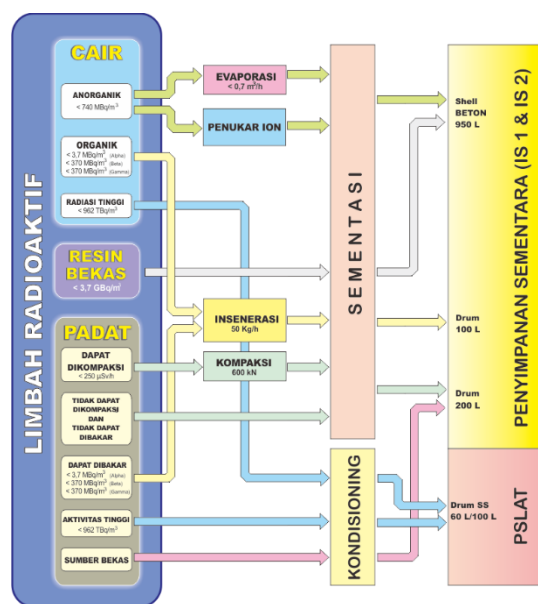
LIMBAH RADIOAKTIF

CAIR

ANORGANIK
< 740 MBq/m$^3$

ORGANIK
< 3,7 MBq/m$^3$ (Alpha)
< 370 MBq/m$^3$ (Beta)
< 370 MBq/m$^3$ (Gamma)

RADIASI TINGGI
< 962 TBq/m$^3$

RESIN BEKAS
< 3,7 GBq/m$^3$

PADAT

DAPAT DIKOMPAKSI
< 250 µSv/h

TIDAK DAPAT DIKOMPAKSI DAN TIDAK DAPAT DIBAKAR

DAPAT DIBAKAR
< 3,7 MBq/m$^3$ (Alpha)
< 370 MBq/m$^3$ (Beta)
< 370 MBq/m$^3$ (Gamma)

AKTIVITAS TINGGI
< 962 TBq/m$^3$

SUMBER BEKAS

EVAPORASI
< 0,7 m$^3$/h

PENUKAR ION

INSENERASI
50 Kg/h

KOMPAKSI
600 kN

SEMENTASI

KONDISIONING

Shell BETON 950 L

Drum 100 L

Drum 200 L

Drum SS 60 L/100 L

PENYIMPANAN SEMENTARA (IS 1 & IS 2)

PSLAT